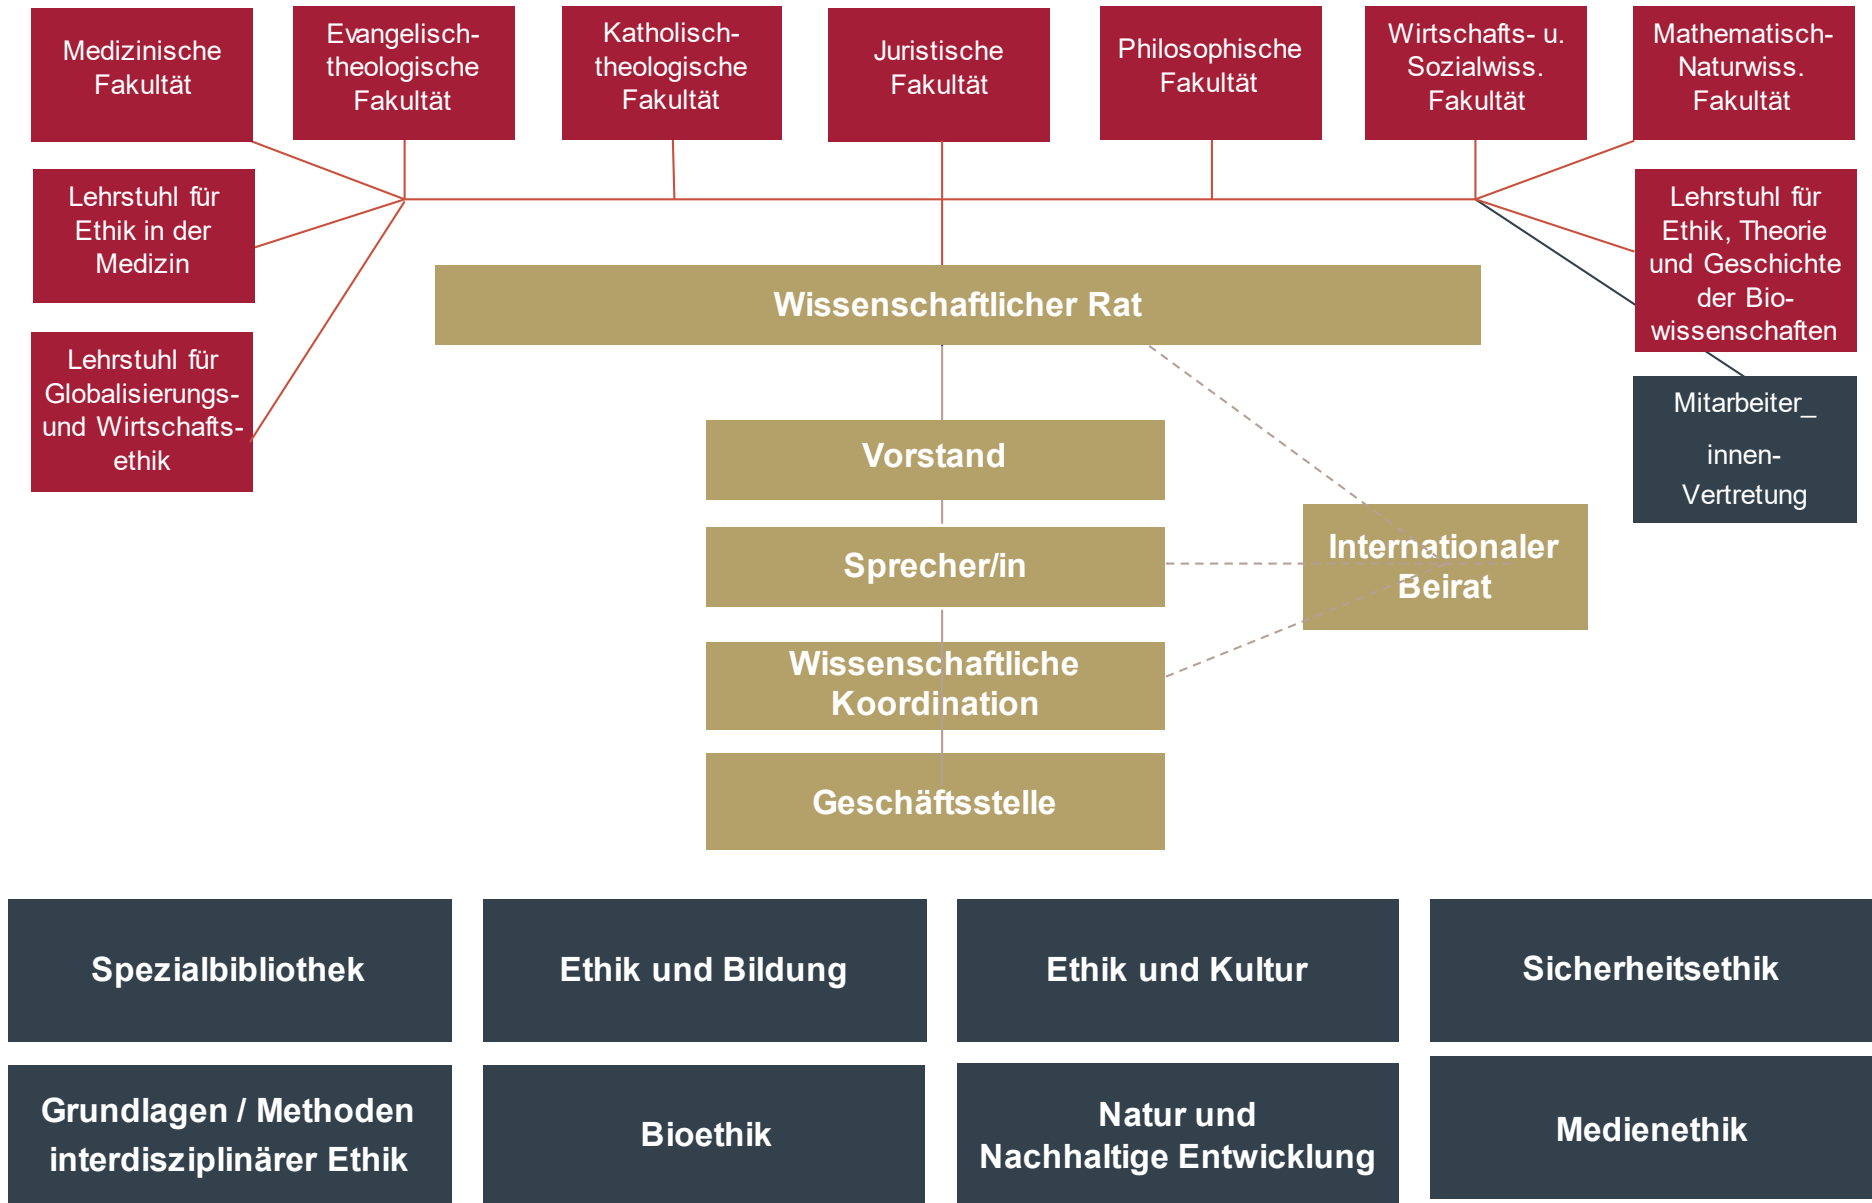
Medizinische Fakultät

Evangelisch-theologische Fakultät

Katholisch-theologische Fakultät

Juristische Fakultät

Philosophische Fakultät

Wirtschafts- u. Sozialwiss. Fakultät

Mathematisch-Naturwiss. Fakultät

Lehrstuhl für Ethik in der Medizin

Lehrstuhl für Globalisierungs- und Wirtschaftsethik

Lehrstuhl für Ethik, Theorie und Geschichte der Biowissenschaften

Mitarbeiter_ innen-Vertretung

Wissenschaftlicher Rat

Vorstand

Sprecher/in

Internationaler Beirat

Wissenschaftliche Koordination

Geschäftsstelle

Spezialbibliothek

Ethik und Bildung

Ethik und Kultur

Sicherheitsethik

Grundlagen / Methoden interdisziplinärer Ethik

Bioethik

Natur und Nachhaltige Entwicklung

Medienethik